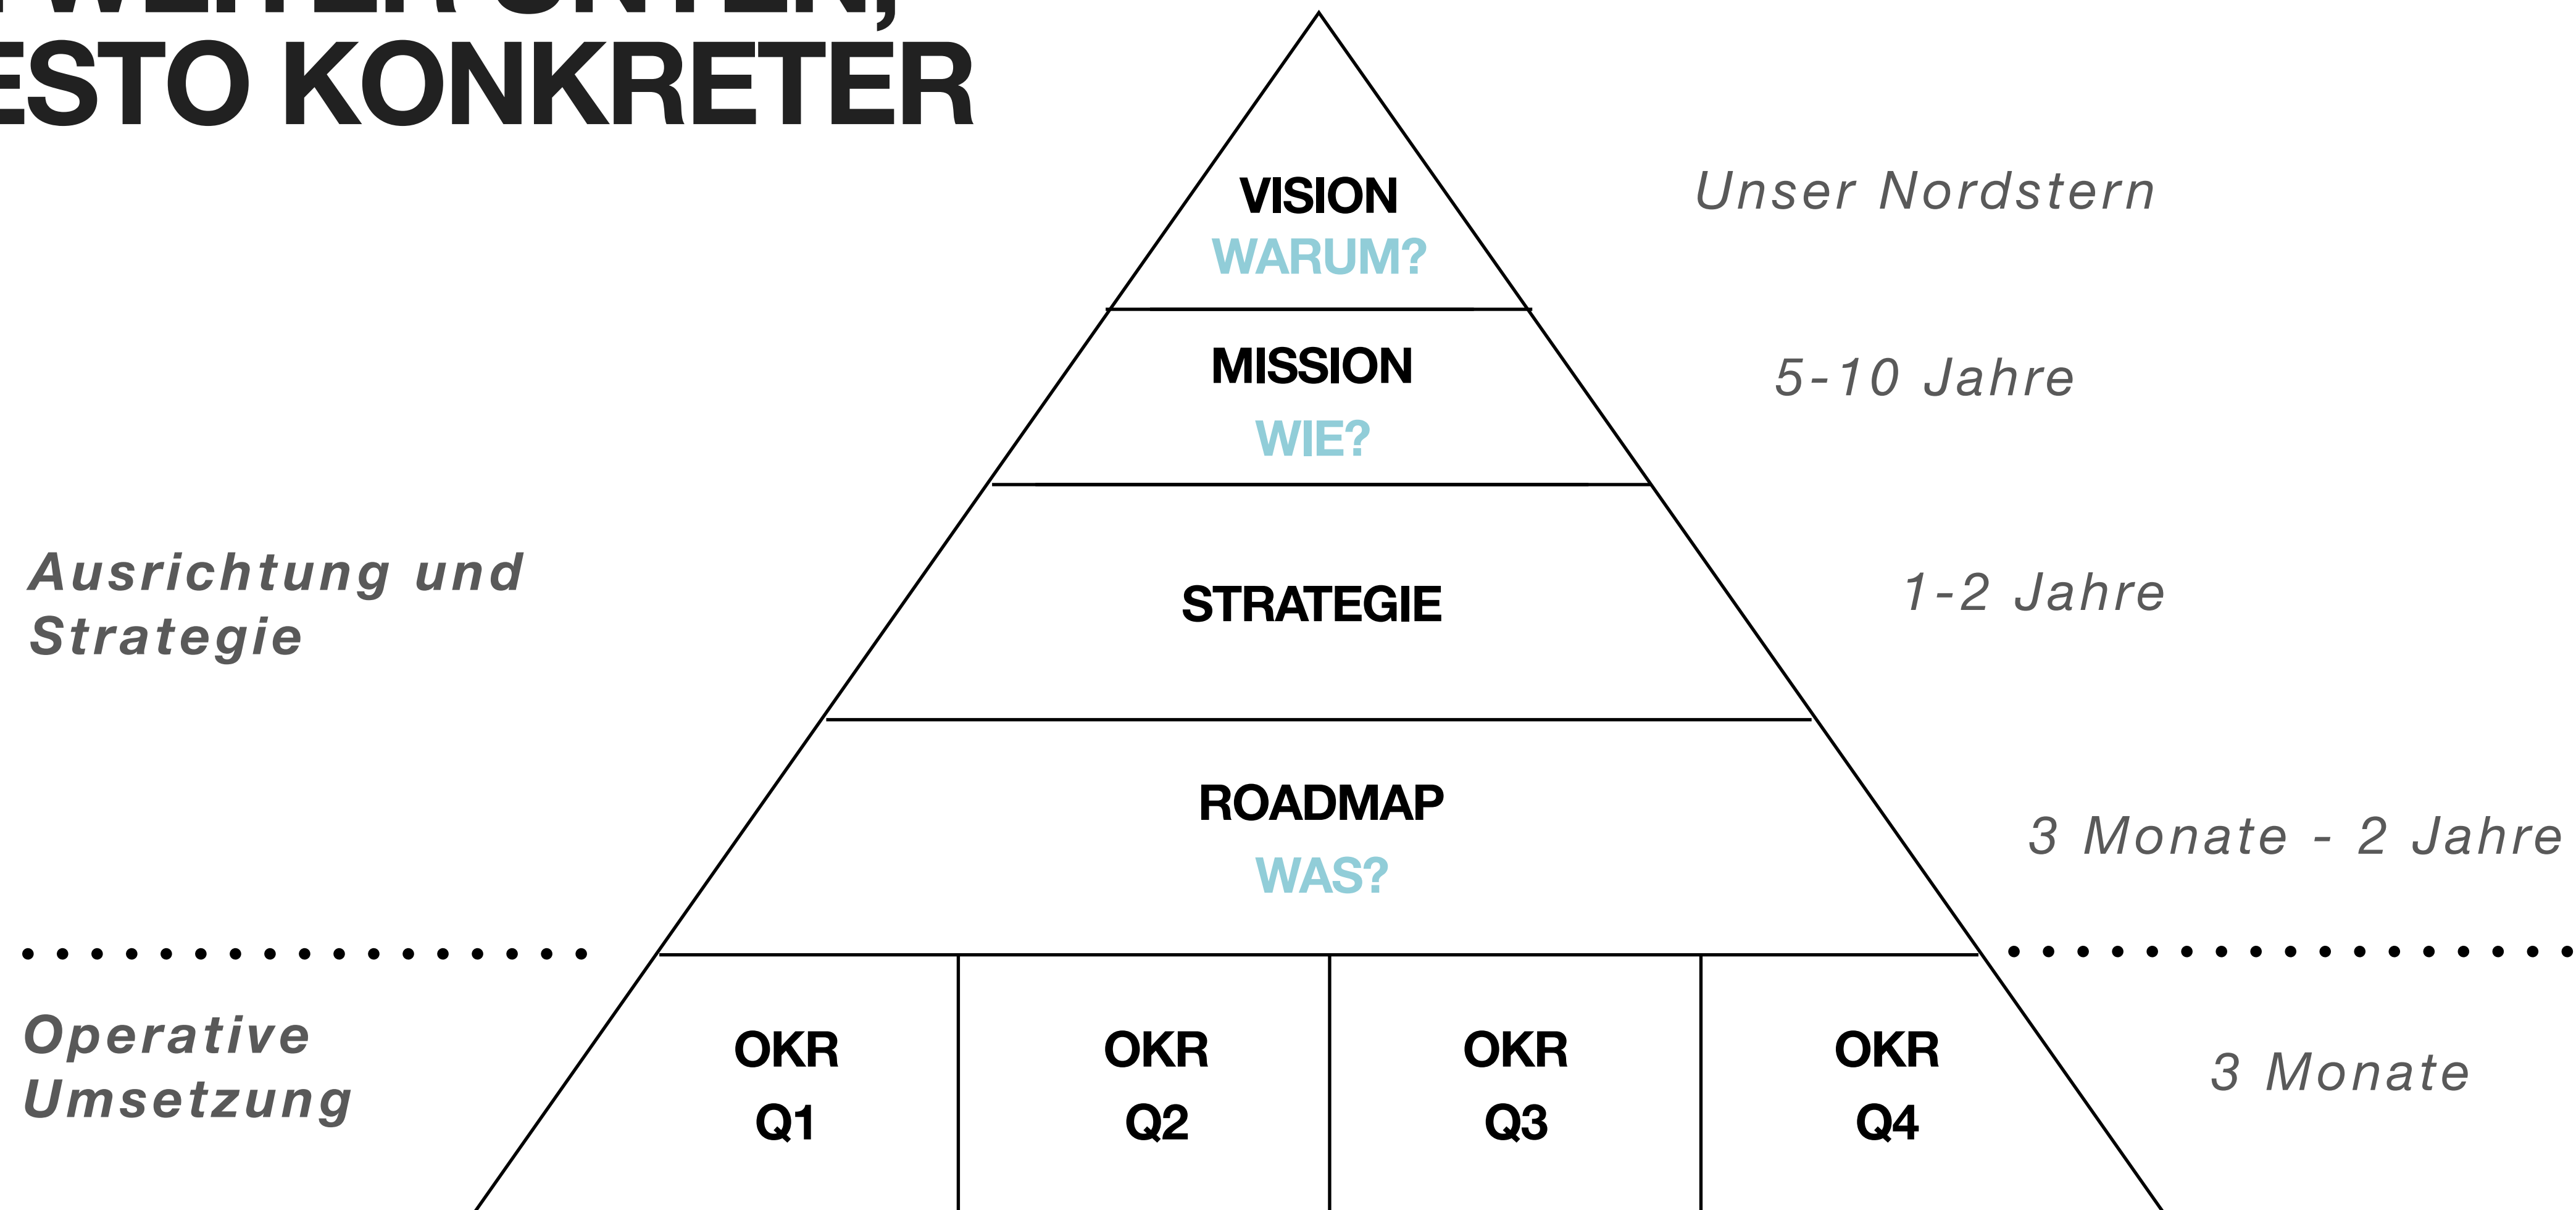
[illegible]
ESTO KONKRETER

VISION
WARUM?

Unser Nordstern

MISSION
WIE?

5-10 Jahre

Ausrichtung und Strategie

STRATEGIE

1-2 Jahre

ROADMAP
WAS?

3 Monate - 2 Jahre

Operative Umsetzung

OKR Q1

OKR Q2

OKR Q3

OKR Q4

3 Monate